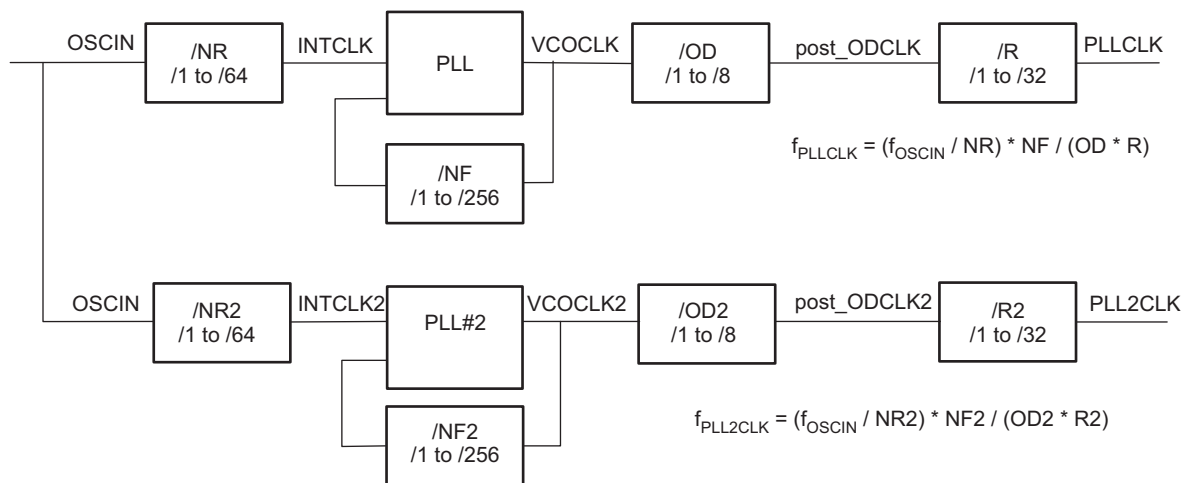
OSCIN

/NR
/1 to /64

INTCLK

PLL

VCOCLK

/OD
/1 to /8

post_ODCLK

/R
/1 to /32

PLLCLK

/NF
/1 to /256

$f_{PLLCLK} = (f_{OSCIN} / NR) * NF / (OD * R)$

OSCIN

/NR2
/1 to /64

INTCLK2

PLL#2

VCOCLK2

/OD2
/1 to /8

post_ODCLK2

/R2
/1 to /32

PLL2CLK

/NF2
/1 to /256

$f_{PLL2CLK} = (f_{OSCIN} / NR2) * NF2 / (OD2 * R2)$